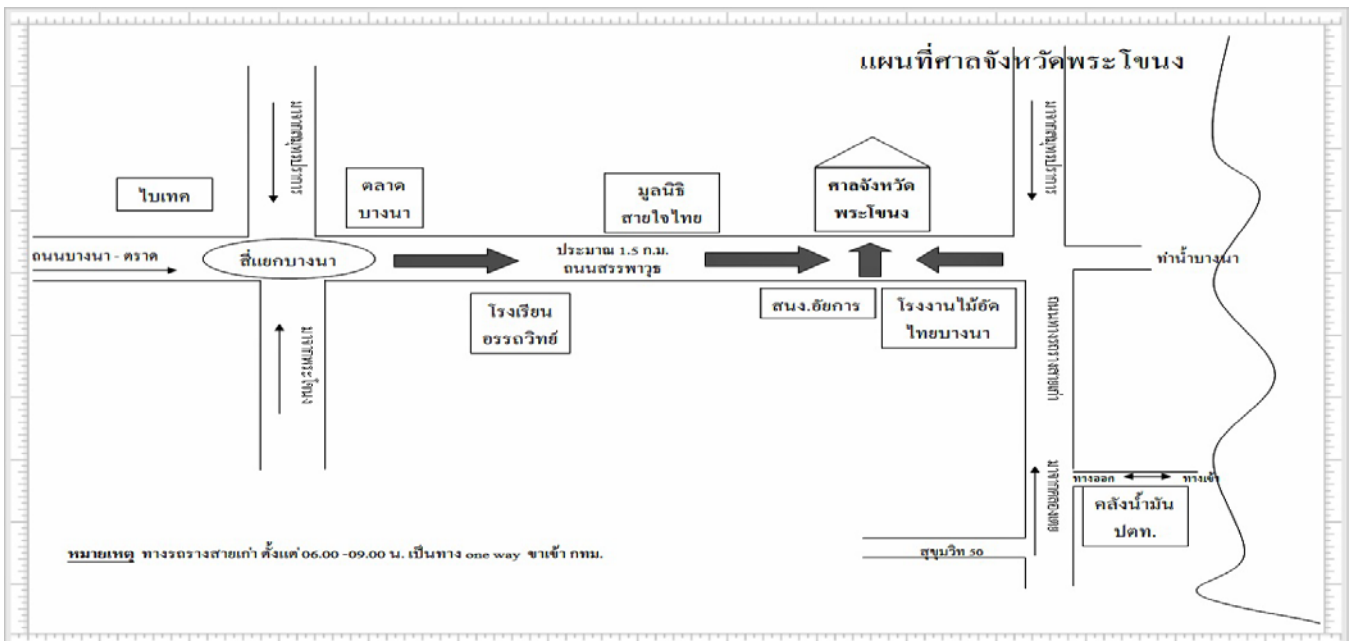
แผนที่ศาลจังหวัดพระโขนง

ถนนสุขุมวิท

ไบเทค

ตลาด บางนา

มูลนิธิ สายใจไทย

ศาลจังหวัด พระโขนง

ถนนสุขุมวิท

ถนนบางนา - ตราด

สี่แยกบางนา

ประมาณ 1.5 ก.ม. ถนนสรรพาวุธ

ท่าน้ำบางนา

โรงเรียน อรรถวิทย์

สนง.อัยการ

โรงงานไม้อัด ไทยบางนา

ถนนสุขุมวิท

ถนนรถรางสายเก่า

ถนนสุขุมวิท

ทางออก

ทางเข้า

คลังน้ำมัน ปตท.

หมายเหตุ ทางรถรางสายเก่า ตั้งแต่ 06.00 -09.00 น. เป็นทาง one way ขาเข้า กทม.

สุขุมวิท 50